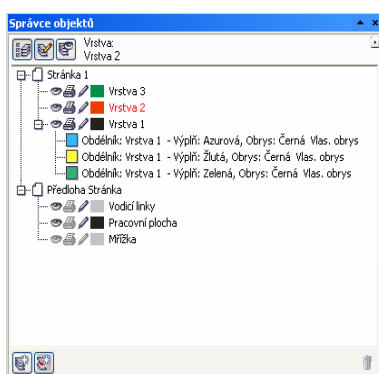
Správce objektů

Vrstva:
Vrstva 2

Stránka 1
Vrstva 3
Vrstva 2
Vrstva 1
Obdélník: Vrstva 1 - Výplň: Azurová, Obrys: Černá Vlas. obrys
Obdélník: Vrstva 1 - Výplň: Žlutá, Obrys: Černá Vlas. obrys
Obdélník: Vrstva 1 - Výplň: Zelená, Obrys: Černá Vlas. obrys
Předloha Stránka
Vodicí linky
Pracovní plocha
Mřížka